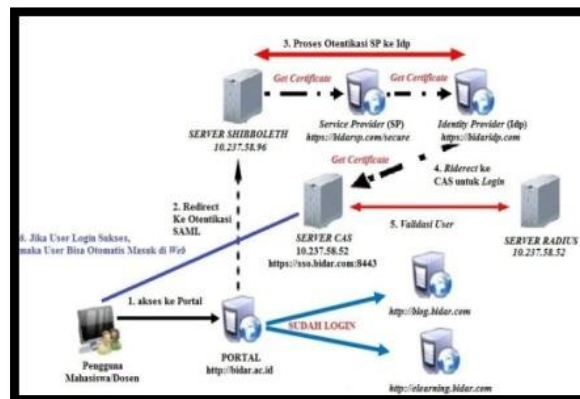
3. Proses Otentikasi SP ke Idp

Get Certificate

Get Certificate

SERVER SHIBBOLETH
10.237.58.96

Service Provider (SP)
https://bidarsp.com/secure

Identity Provider (Idp)
https://bidaridp.com

Get Certificate

4. Riderect ke CAS untuk Login

2. Redirect Ke Otentikasi SAML

6. Jika User Login Sukses, maka User Bisa Otomatis Masuk di Web

SERVER CAS
10.237.58.52
https://sso.bidar.com:8443

5. Validasi User

SERVER RADIUS
10.237.58.52

1. akses ke Portal

SUDAH LOGIN

http://blog.bidar.com

Pengguna
Mahasiswa/Dosen

PORTAL
http://bidar.ac.id

http://elearning.bidar.com